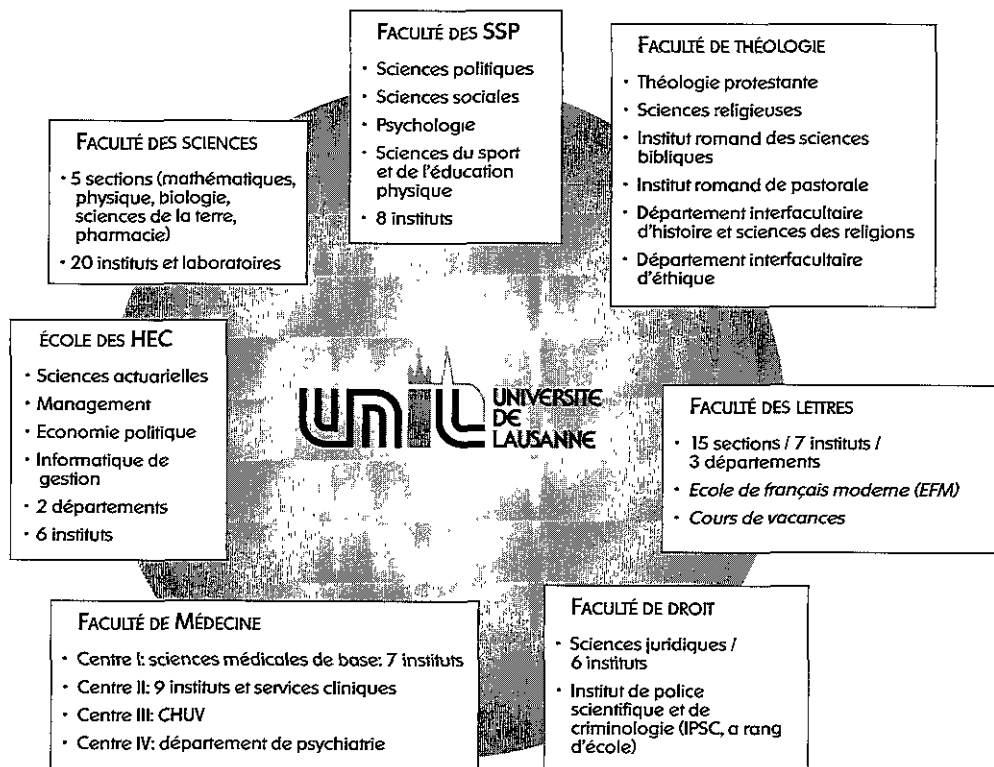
FACULTÉ DES SSP
- Sciences politiques
- Sciences sociales
- Psychologie
- Sciences du sport et de l'éducation physique
- 8 instituts

FACULTÉ DE THÉOLOGIE
- Théologie protestante
- Sciences religieuses
- Institut romand des sciences bibliques
- Institut romand de pastorale
- Département interfacultaire d'histoire et sciences des religions
- Département interfacultaire d'éthique

FACULTÉ DES SCIENCES
- 5 sections (mathématiques, physique, biologie, sciences de la terre, pharmacie)
- 20 instituts et laboratoires

ÉCOLE DES HEC
- Sciences actuarielles
- Management
- Economie politique
- Informatique de gestion
- 2 départements
- 6 instituts

UNIL UNIVERSITÉ DE LAUSANNE

FACULTÉ DES LETTRES
- 15 sections / 7 instituts / 3 départements
- *Ecole de français moderne (EFM)*
- *Cours de vacances*

FACULTÉ DE MÉDECINE
- Centre I: sciences médicales de base: 7 instituts
- Centre II: 9 instituts et services cliniques
- Centre III: CHUV
- Centre IV: département de psychiatrie

FACULTÉ DE DROIT
- Sciences juridiques / 6 instituts
- Institut de police scientifique et de criminologie (IPSC, a rang d'école)